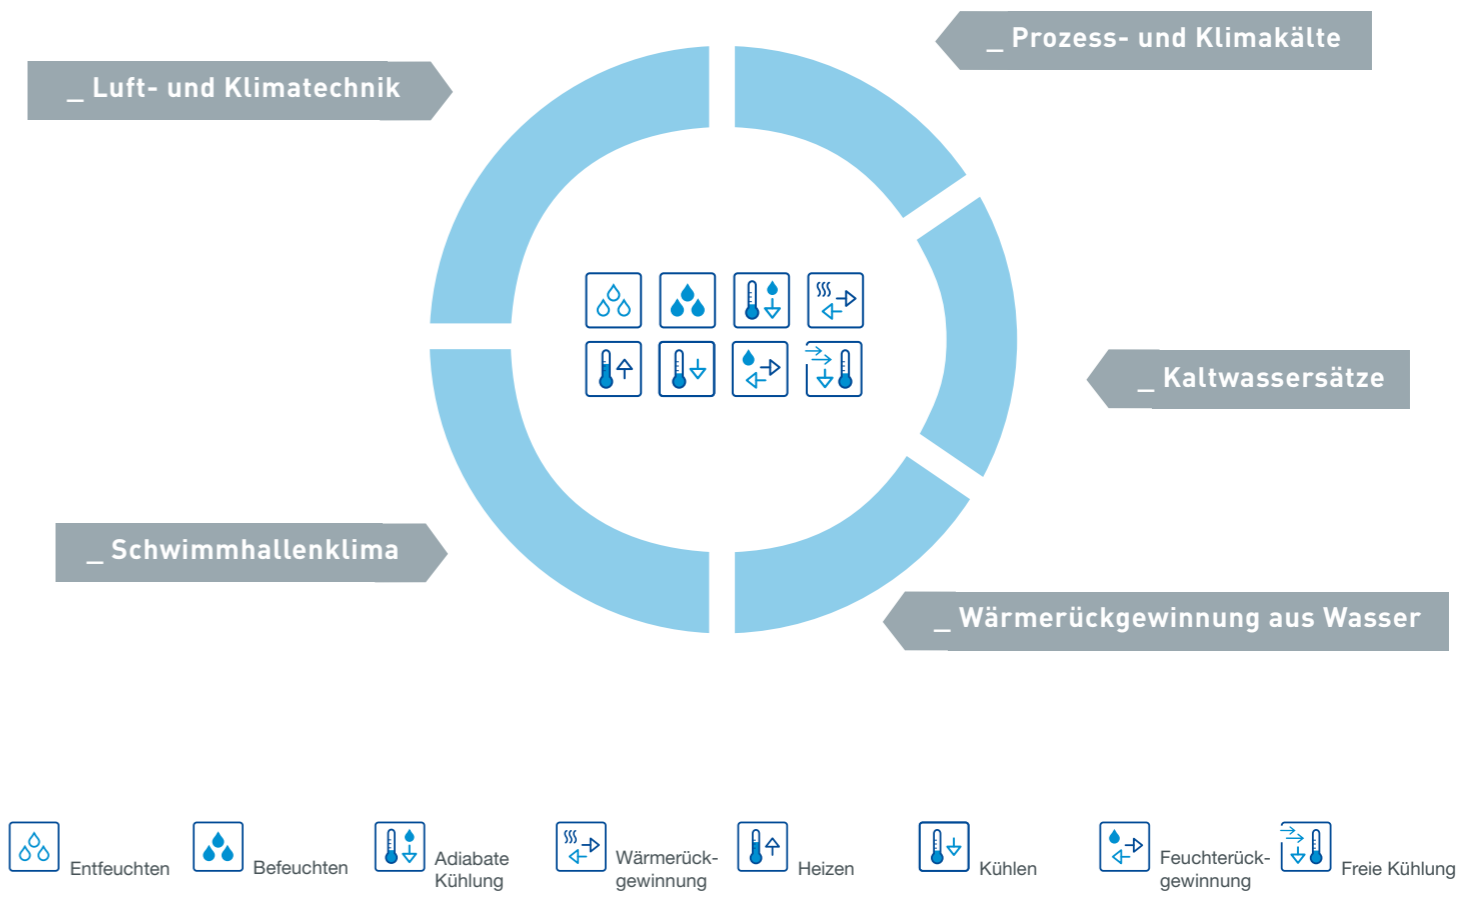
_ Luft- und Klimatechnik

_ Prozess- und Klimakälte

_ Kaltwassersätze

_ Schwimmhallenklima

_ Wärmerückgewinnung aus Wasser

Entfeuchten

Befeuchten

Adiabate Kühlung

Wärmerückgewinnung

Heizen

Kühlen

Feuchterückgewinnung

Freie Kühlung